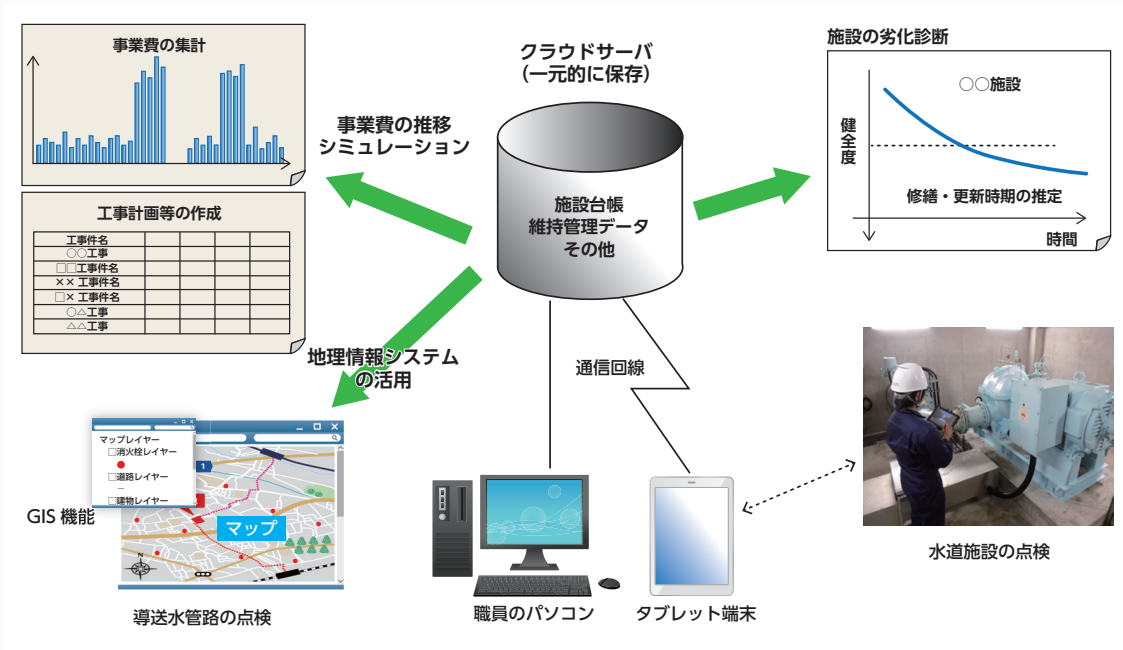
事業費の集計

工事計画等の作成

| 工事件名 | | | | | |
|---|---|---|---|---|---|
| ○○工事 | | | | | |
| □□工事件名 | | | | | |
| ×× 工事件名 | | | | | |
| □× 工事件名 | | | | | |
| ○△工事 | | | | | |
| △△工事 | | | | | |

事業費の推移
シミュレーション

クラウドサーバ
(一元的に保存)

施設台帳
維持管理データ
その他

施設の劣化診断

○○施設

健全度

修繕・更新時期の推定

時間

地理情報システム
の活用

通信回線

マップレイヤー
□消火栓レイヤー
□道路レイヤー
□建物レイヤー

1

マップ

GIS 機能

導送水管路の点検

職員のパソコン

タブレット端末

水道施設の点検